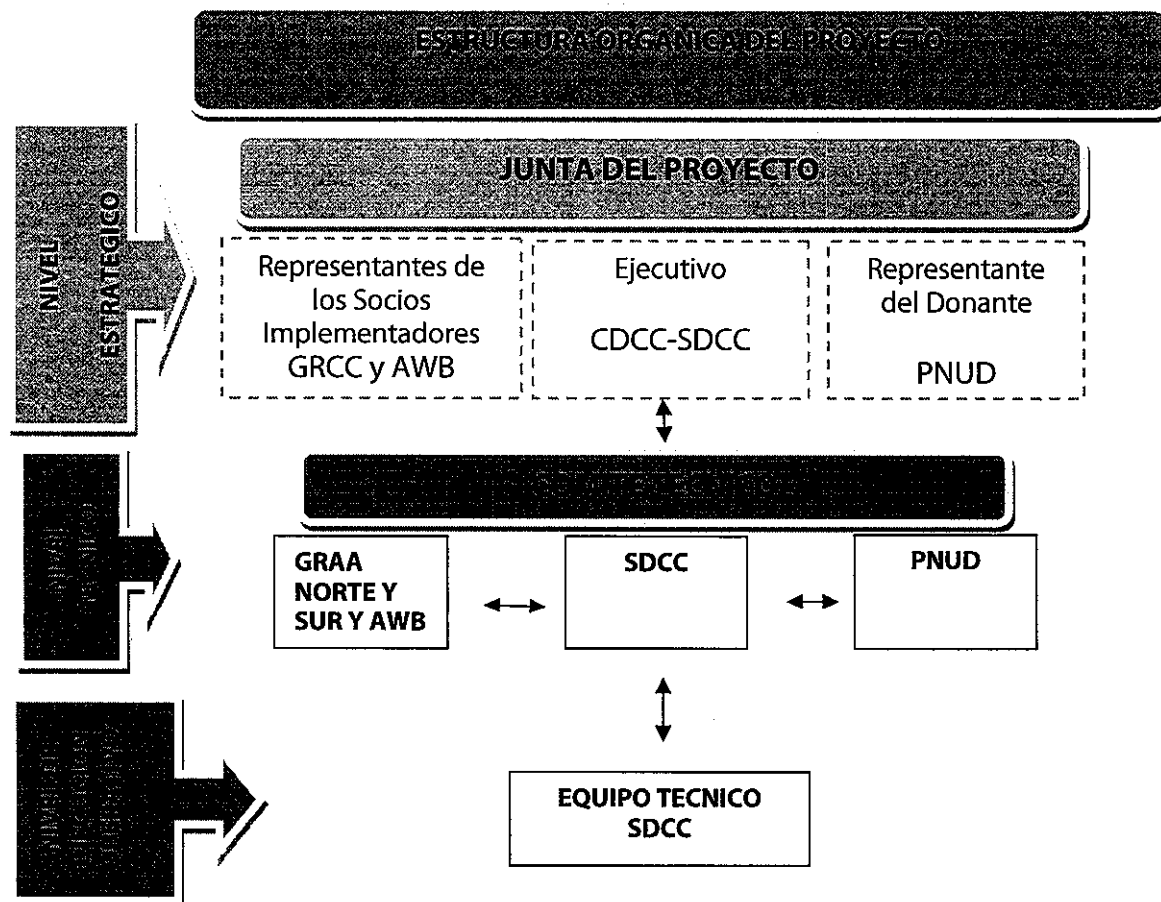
ESTRUCTURA ORGANICA DEL PROYECTO

JUNTA DEL PROYECTO

NIVEL ESTRATEGICO

Representantes de los Socios Implementadores GRCC y AWB

Ejecutivo

CDCC-SDCC

Representante del Donante

PNUD

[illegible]

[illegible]

GRAA NORTE Y SUR Y AWB

SDCC

PNUD

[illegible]

EQUIPO TECNICO SDCC